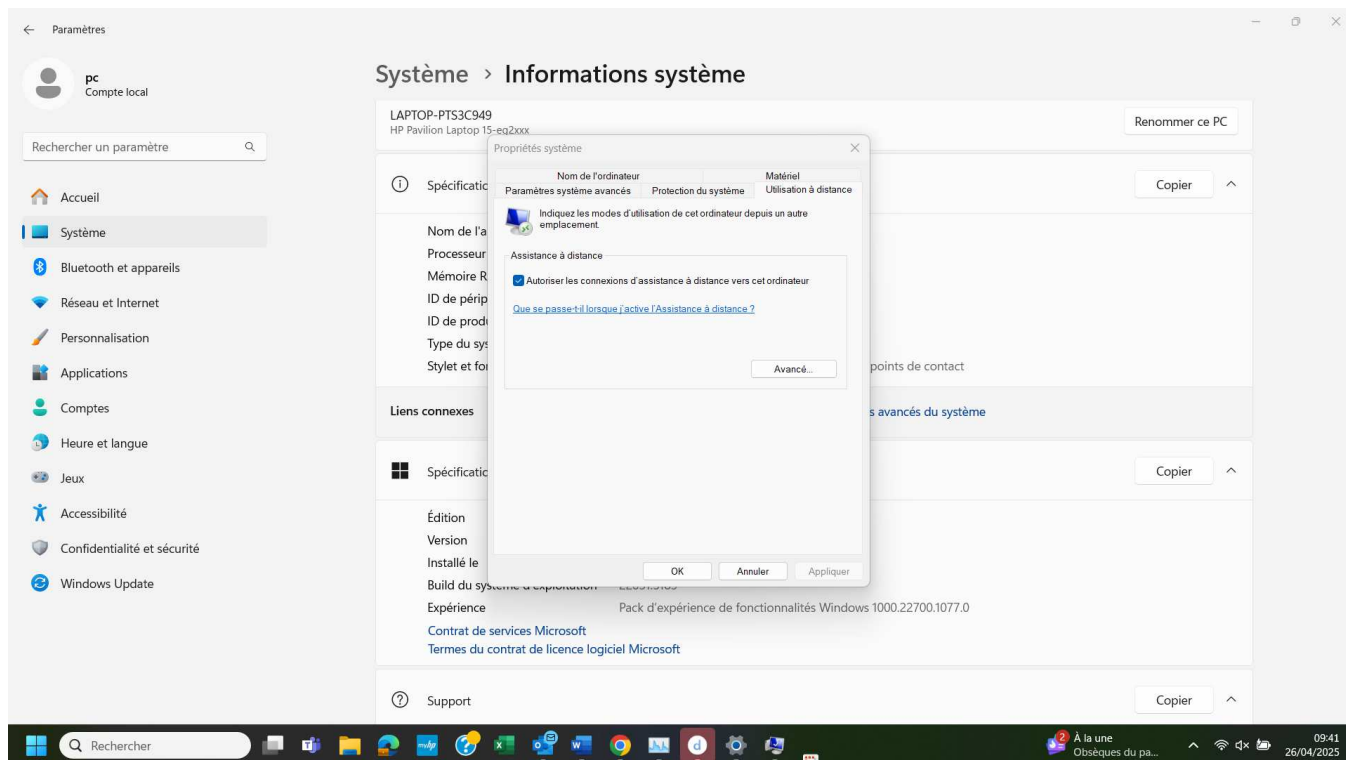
← Paramètres

pc
Compte local

Rechercher un paramètre

Accueil
Système
Bluetooth et appareils
Réseau et Internet
Personnalisation
Applications
Comptes
Heure et langue
Jeux
Accessibilité
Confidentialité et sécurité
Windows Update

Système › Informations système

LAPTOP-PTS3C949
HP Pavilion Laptop 15-eg2xxx

Renommer ce PC

Spécificatio

Copier

Nom de l'a
Processeur
Mémoire R
ID de périp
ID de produ
Type du sys
Stylet et fo

points de contact

Liens connexes

s avancés du système

Spécificatio

Copier

Édition
Version
Installé le
Build du système d'exploitation
Expérience

Pack d'expérience de fonctionnalités Windows 1000.22700.1077.0

Contrat de services Microsoft
Termes du contrat de licence logiciel Microsoft

Support

Copier

Propriétés système

Nom de l'ordinateur
Matériel
Paramètres système avancés
Protection du système
Utilisation à distance

Indiquez les modes d'utilisation de cet ordinateur depuis un autre emplacement.

Assistance à distance

Autoriser les connexions d'assistance à distance vers cet ordinateur

Que se passe-t-il lorsque j'active l'Assistance à distance ?

Avancé...

OK
Annuler
Appliquer

Rechercher

À la une
Obsèques du pa...

09:41
26/04/2025